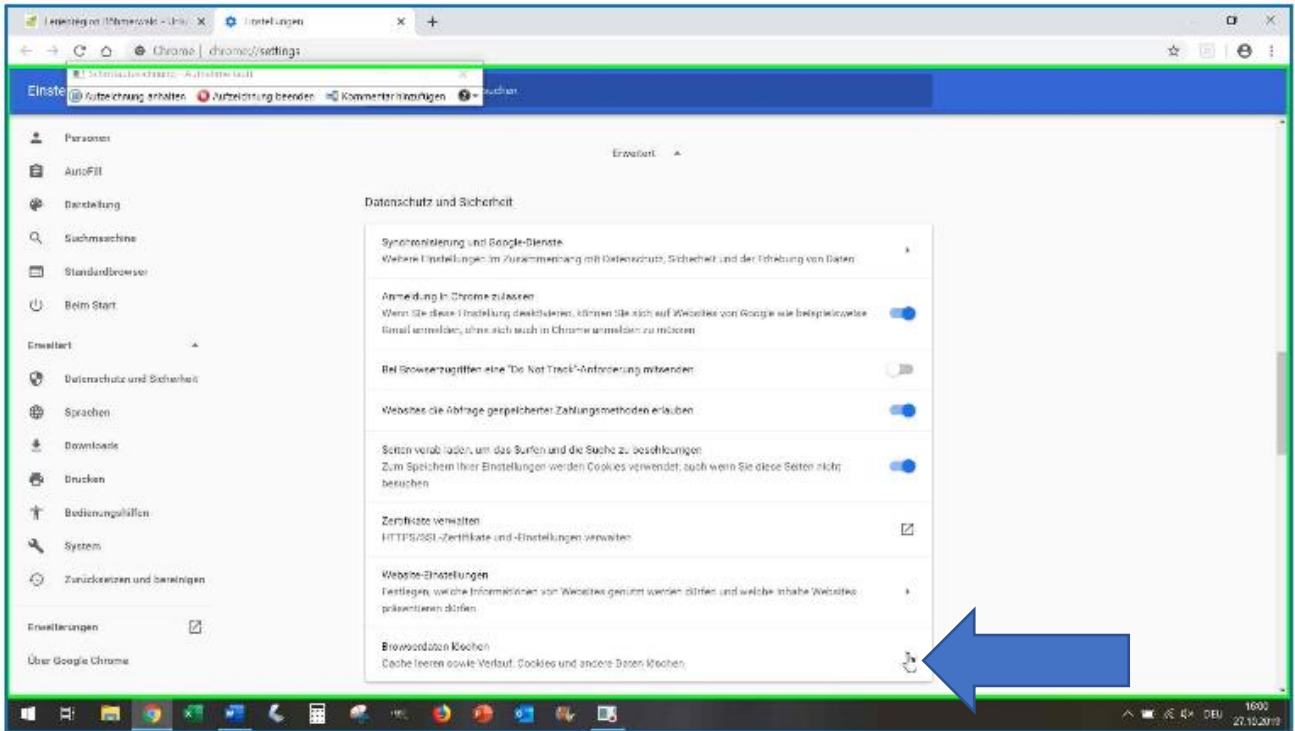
Lernregion Wienerwald - Uni ×
Einstellungen ×
+
Chrome | chrome://settings
Schrittaufzeichnung - Aufzeichnet...
Aufzeichnung anhalten
Aufzeichnung beenden
Kommentar hinzufügen
Einste
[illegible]suchen

Personen
AutoFill
Darstellung
Suchmaschine
Standardbrowser
Beim Start
Erweitert
Datenschutz und Sicherheit
Sprachen
Downloads
Drucken
Bedienungshilfen
System
Zurücksetzen und bereinigen
Erweiterungen
Über Google Chrome

Erweitert

Datenschutz und Sicherheit

Synchronisierung und Google-Dienste
Weitere Einstellungen im Zusammenhang mit Datenschutz, Sicherheit und der Erhebung von Daten

Anmeldung in Chrome zulassen
Wenn Sie diese Einstellung deaktivieren, können Sie sich auf Websites von Google wie beispielsweise Gmail anmelden, ohne sich auch in Chrome anmelden zu müssen

Bei Browserzugriffen eine "Do Not Track"-Anforderung mitsenden

Websites die Abfrage gespeicherter Zahlungsmethoden erlauben

Seiten vorab laden, um das Surfen und die Suche zu beschleunigen
Zum Speichern Ihrer Einstellungen werden Cookies verwendet, auch wenn Sie diese Seiten nicht besuchen

Zertifikate verwalten
HTTPS/SSL-Zertifikate und -Einstellungen verwalten

Website-Einstellungen
Festlegen, welche Informationen von Websites genutzt werden dürfen und welche Inhalte Websites präsentieren dürfen

Browserdaten löschen
Cache leeren sowie Verlauf, Cookies und andere Daten löschen

DEU
16:00
27.10.2019